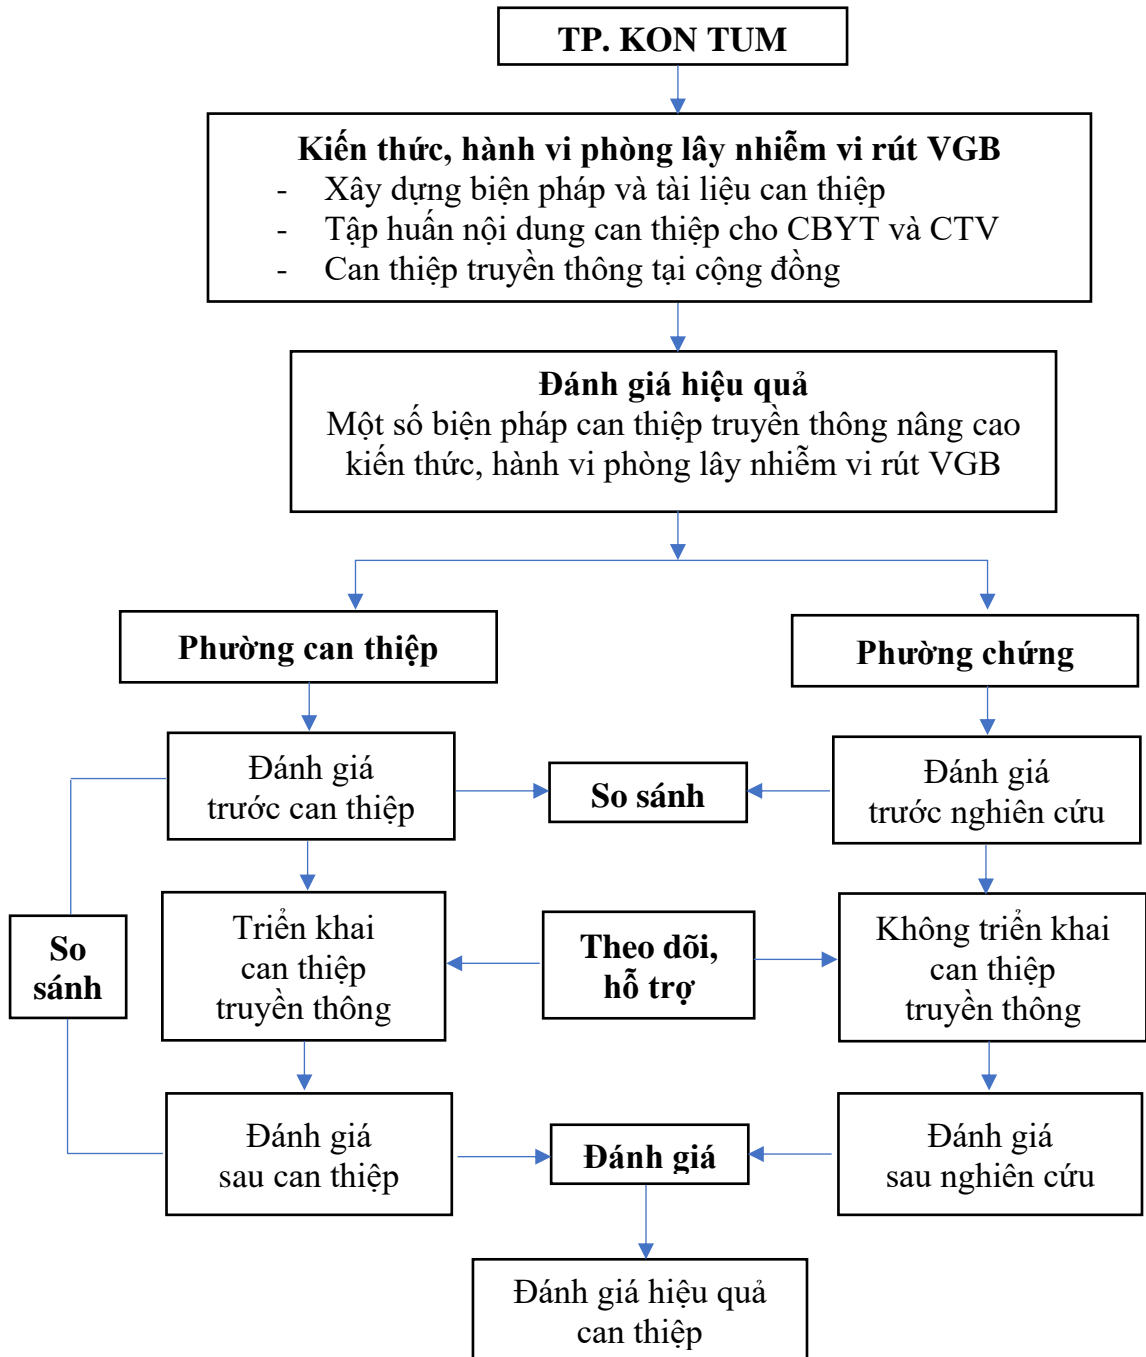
TP. KON TUM

Kiến thức, hành vi phòng lây nhiễm vi rút VGB
- Xây dựng biện pháp và tài liệu can thiệp
- Tập huấn nội dung can thiệp cho CBYT và CTV
- Can thiệp truyền thông tại cộng đồng

Đánh giá hiệu quả
Một số biện pháp can thiệp truyền thông nâng cao kiến thức, hành vi phòng lây nhiễm vi rút VGB

Phường can thiệp

Phường chứng

Đánh giá trước can thiệp

So sánh

Đánh giá trước nghiên cứu

So sánh

Triển khai can thiệp truyền thông

Theo dõi, hỗ trợ

Không triển khai can thiệp truyền thông

Đánh giá sau can thiệp

Đánh giá

Đánh giá sau nghiên cứu

Đánh giá hiệu quả can thiệp